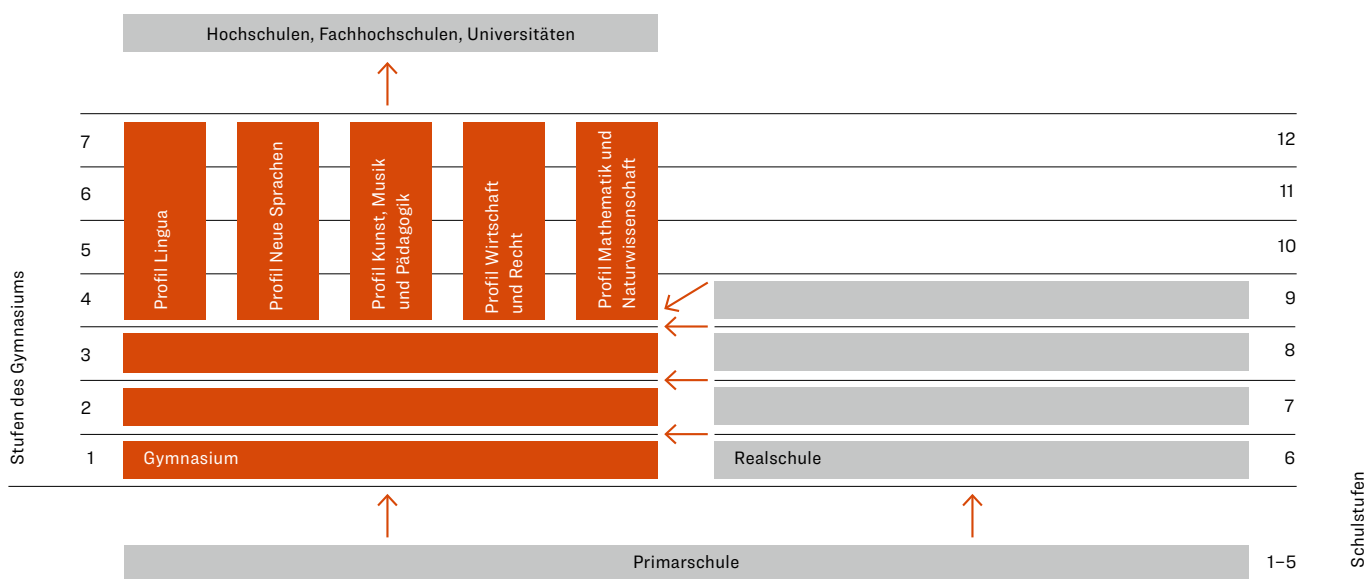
Hochschulen, Fachhochschulen, Universitäten

Stufen des Gymnasiums

7
6
5
4
3
2
1

Profil Lingua

Profil Neue Sprachen

Profil Kunst, Musik und Pädagogik

Profil Wirtschaft und Recht

Profil Mathematik und Naturwissenschaft

Gymnasium

Realschule

12
11
10
9
8
7
6

Primarschule

1–5

Schulstufen